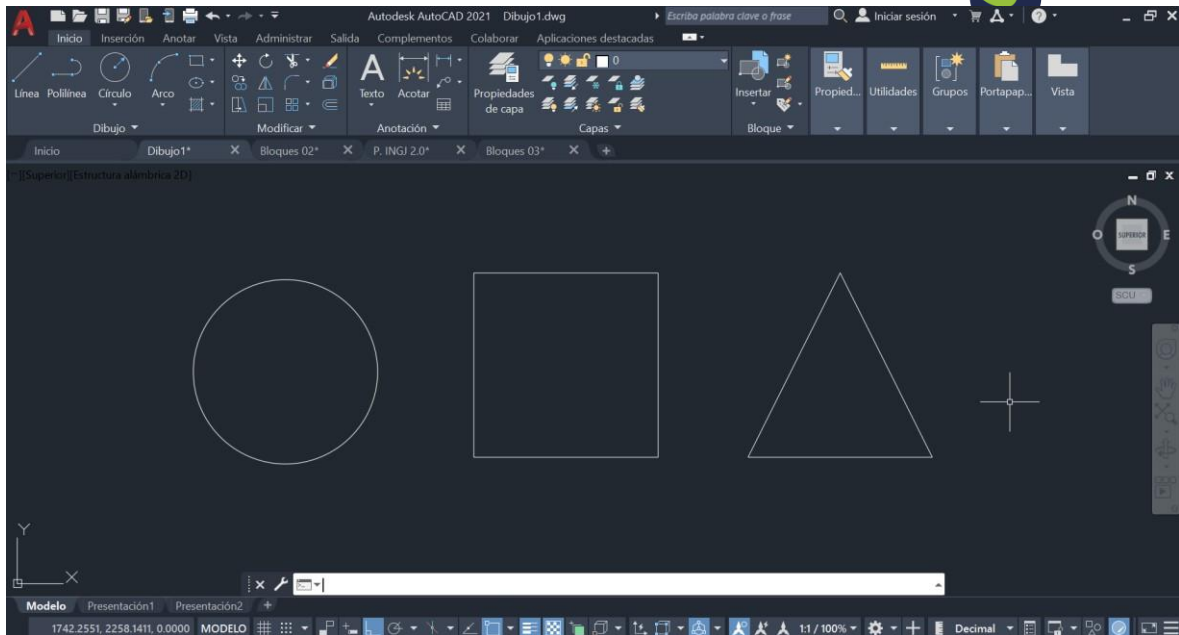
Autodesk AutoCAD 2021 Dibujo1.dwg
Escriba palabra clave o frase
Iniciar sesión

Inicio Inserción Anotar Vista Administrar Salida Complementos Colaborar Aplicaciones destacadas

Línea Polilínea Círculo Arco
Dibujo
Modificar
Texto Acotar
Anotación
Propiedades de capa
0
Capas
Insertar
Bloque
Propied... Utilidades Grupos Portapap... Vista

Inicio Dibujo1* Bloques 02* P. INGJ 2.0* Bloques 03*

[-][Superior][Estructura alámbrica 2D]

N
O SUPERIOR E
S
SCU

Y
X

Modelo Presentación1 Presentación2

1742.2551, 2258.1411, 0.0000 MODELO 1:1 / 100% Decimal